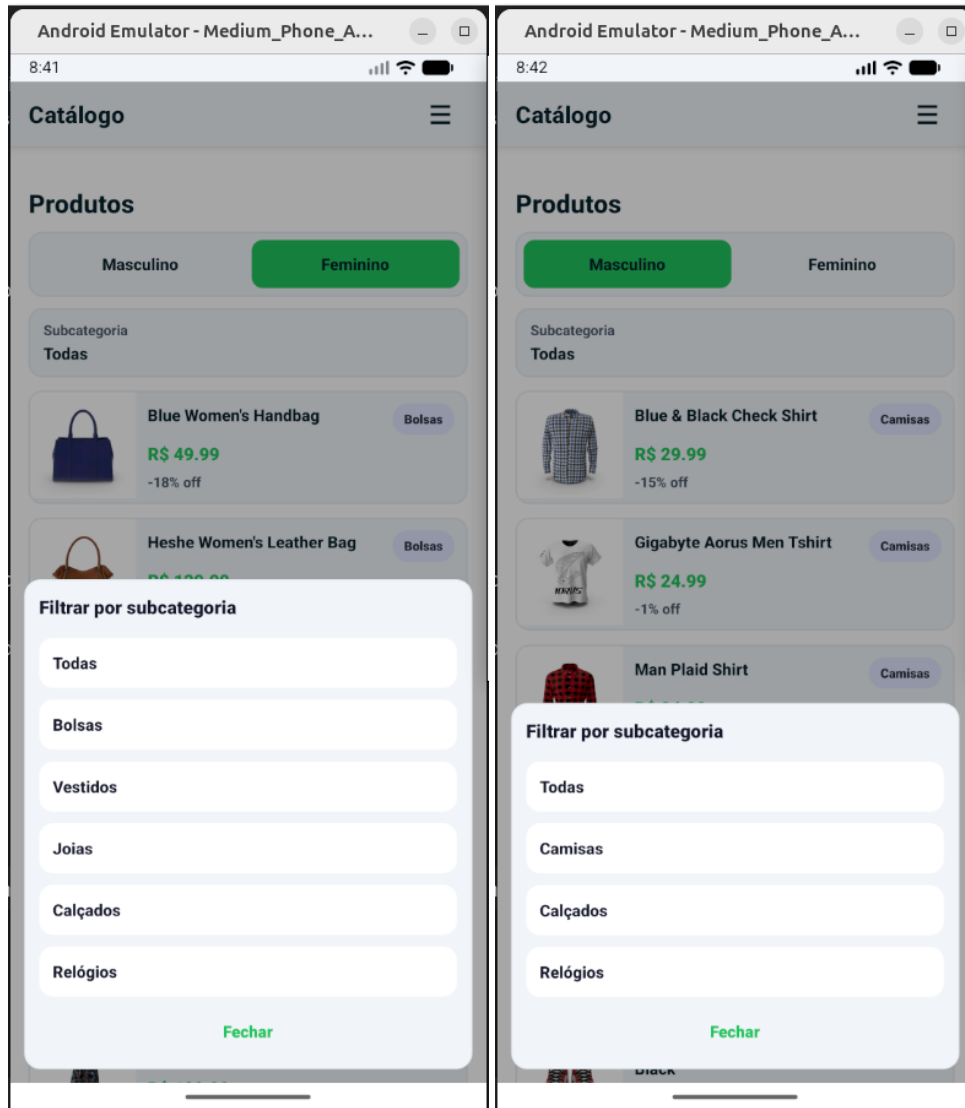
Android Emulator - Medium_Phone_A...

8:41

Catálogo

Produtos

Masculino

Feminino

Subcategoria
Todas

Blue Women's Handbag

Bolsas

R$ 49.99

-18% off

Heshe Women's Leather Bag

Bolsas

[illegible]

Filtrar por subcategoria

Todas

Bolsas

Vestidos

Joias

Calçados

Relógios

Fechar

Android Emulator - Medium_Phone_A...

8:42

Catálogo

Produtos

Masculino

Feminino

Subcategoria
Todas

Blue & Black Check Shirt

Camisas

R$ 29.99

-15% off

Gigabyte Aorus Men Tshirt

Camisas

R$ 24.99

-1% off

Man Plaid Shirt

Camisas

Filtrar por subcategoria

Todas

Camisas

Calçados

Relógios

Fechar

Black